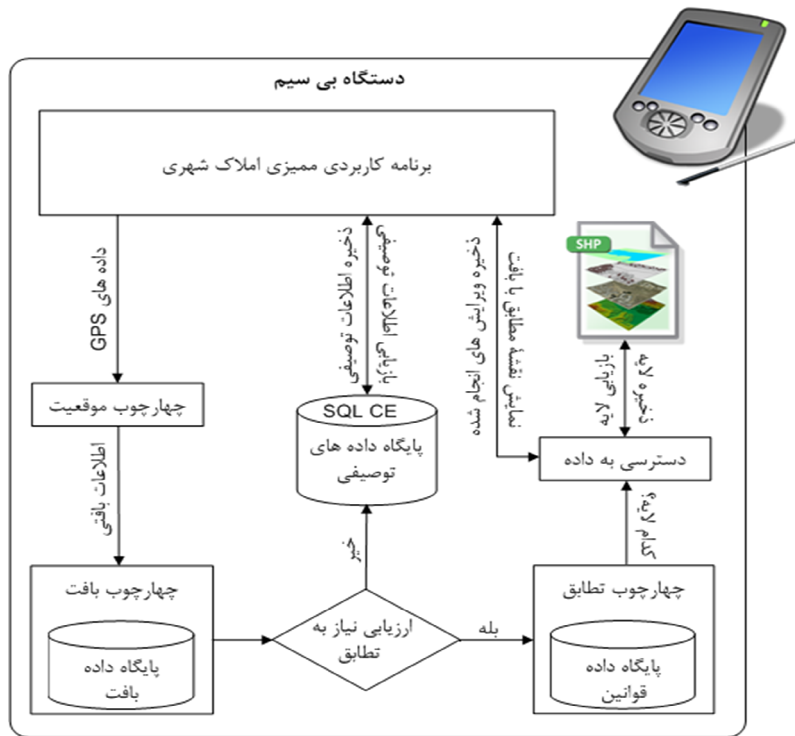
دستگاه بی سیم

برنامه کاربردی ممیزی املاک شهری

داده های GPS

ذخیره اطلاعات توصیفی

بازیابی اطلاعات توصیفی

ذخیره ویرایش های انجام شده

بازیابی لایه های مورد نیاز

SHP

بازیابی لایه

ذخیره لایه

چهارچوب موقعیت

SQL CE

پایگاه داده های توصیفی

دسترسی به داده

اطلاعات بافتی

اعمال تغییرات

خیر

چهارچوب بافت

پایگاه داده بافت

ارزیابی نیاز به تطابق

بله

چهارچوب تطابق

پایگاه داده قوانین